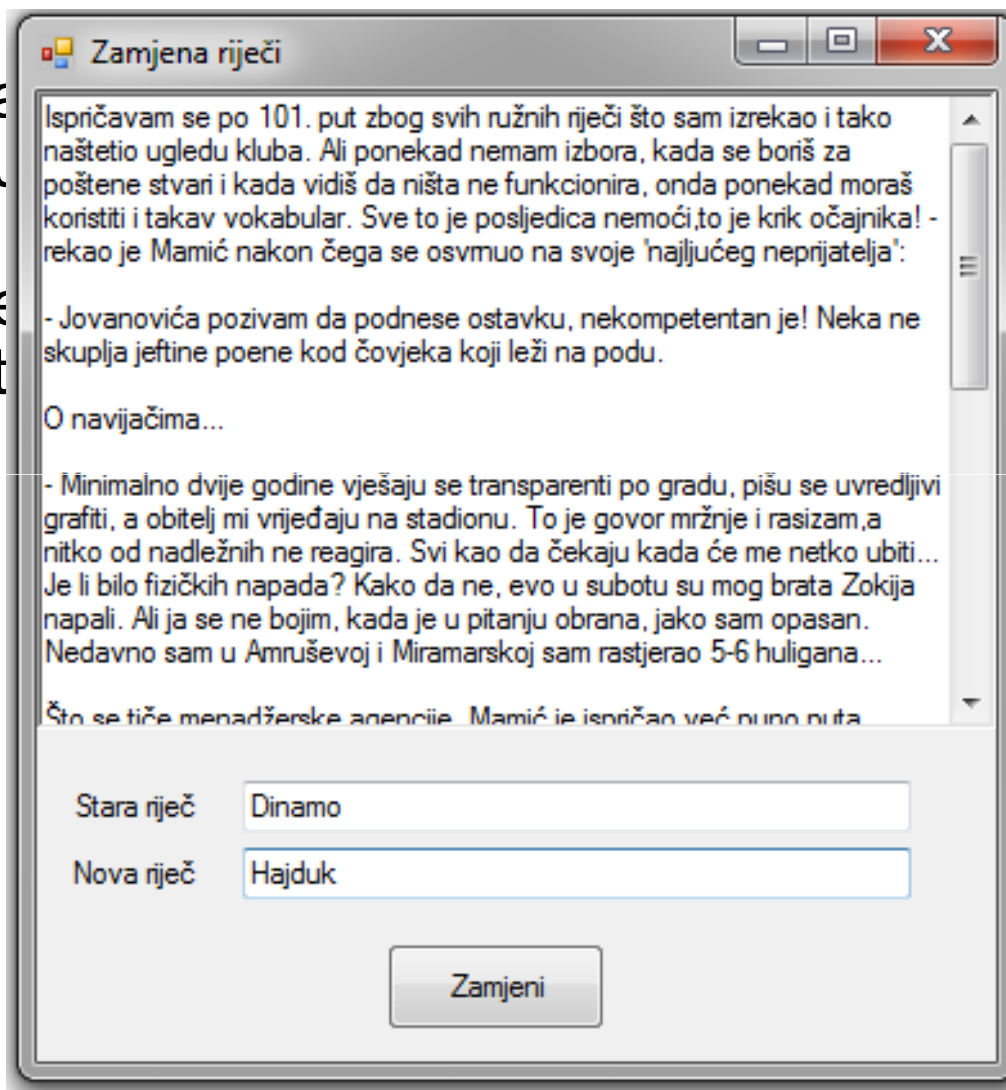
Zamjena riječi

Ispričavam se po 101. put zbog svih ružnih riječi što sam izrekao i tako naštetio ugledu kluba. Ali ponekad nemam izbora, kada se boriš za poštene stvari i kada vidiš da ništa ne funkcionira, onda ponekad moraš koristiti i takav vokabular. Sve to je posljedica nemoći,to je krik očajnika! - rekao je Mamić nakon čega se osvrnuo na svoje 'najljućeg neprijatelja':

- Jovanovića pozivam da podnese ostavku, nekompetentan je! Neka ne skuplja jeftine poene kod čovjeka koji leži na podu.

O navijačima...

- Minimalno dvije godine vješaju se transparenti po gradu, pišu se uvredljivi grafiti, a obitelj mi vrijeđaju na stadionu. To je govor mržnje i rasizam,a nitko od nadležnih ne reagira. Svi kao da čekaju kada će me netko ubiti... Je li bilo fizičkih napada? Kako da ne, evo u subotu su mog brata Zokija napali. Ali ja se ne bojim, kada je u pitanju obrana, jako sam opasan. Nedavno sam u Amruševoj i Miramarskoj sam rastjerao 5-6 huligana...

Što se tiče menadžerske agencije, Mamić je ispričao već puno puta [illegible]

Stara riječ Dinamo
Nova riječ Hajduk

Zamjeni